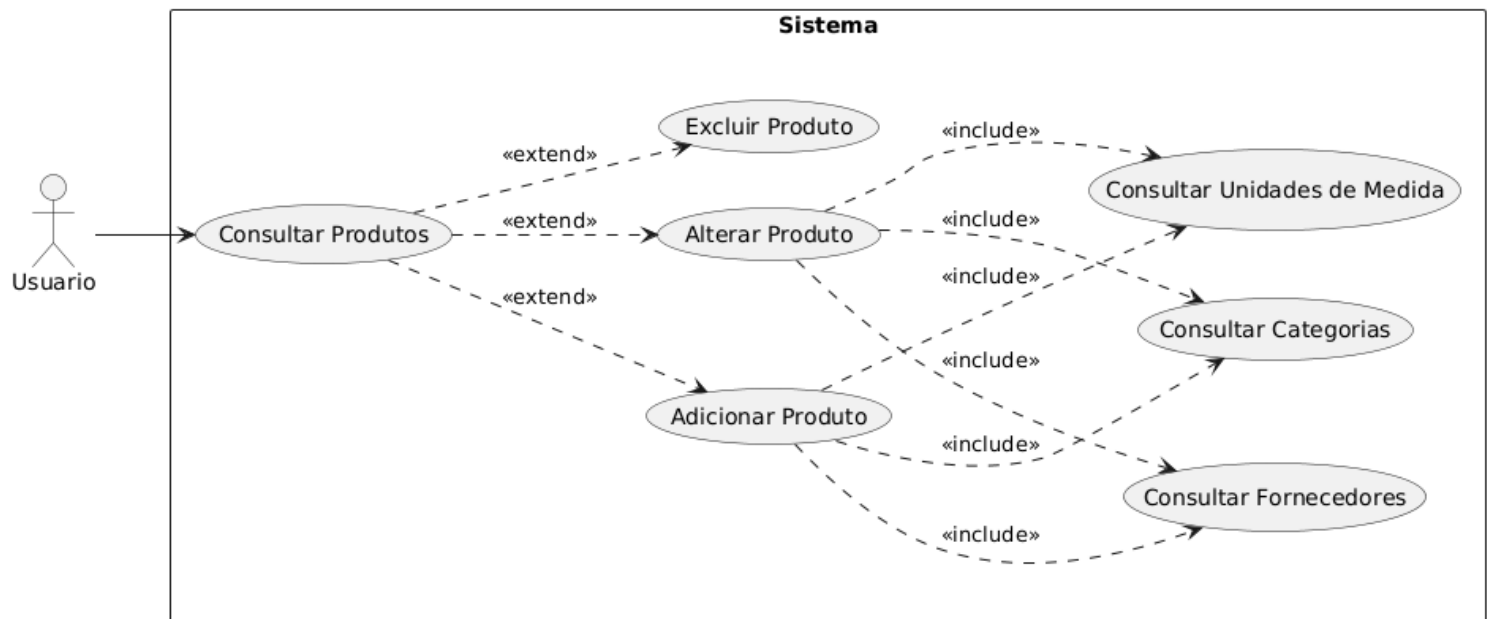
Sistema

Usuario

Consultar Produtos

«extend»

Excluir Produto

«extend»

Alterar Produto

«extend»

Adicionar Produto

«include»

«include»

«include»

«include»

«include»

«include»

Consultar Unidades de Medida

Consultar Categorias

Consultar Fornecedores